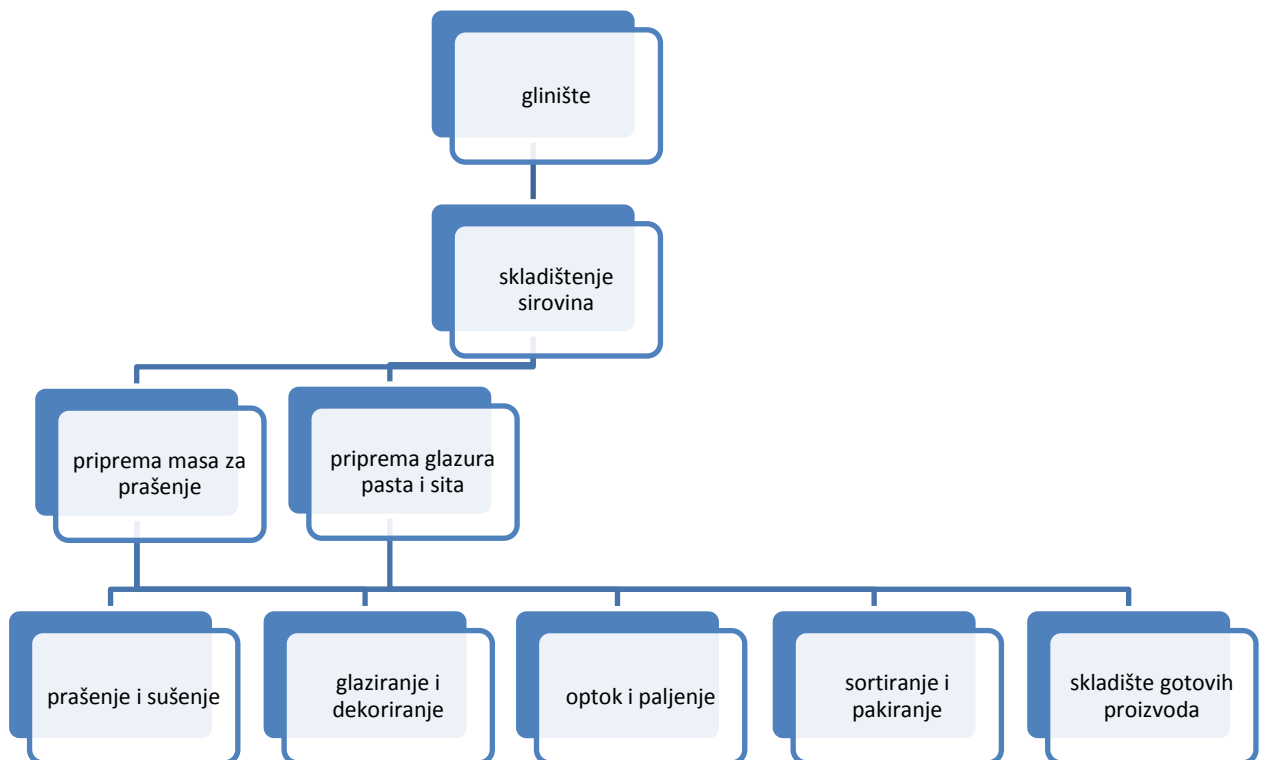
glinište

skladištenje sirovina

priprema masa za prašenje

priprema glazura pasta i sita

prašenje i sušenje

glaziranje i dekoriranje

optok i paljenje

sortiranje i pakiranje

skladište gotovih proizvoda